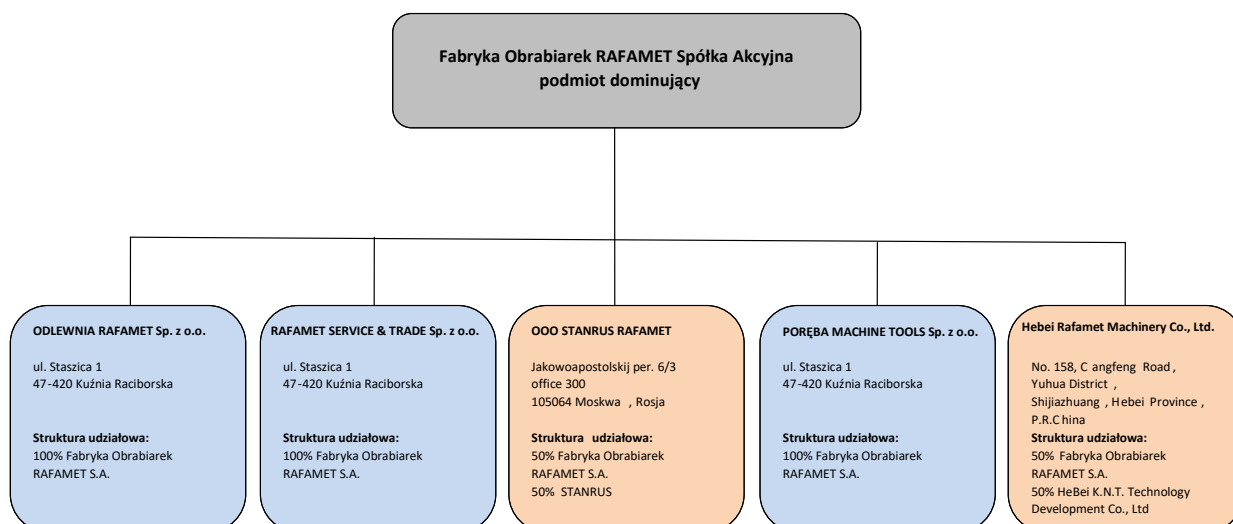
Fabryka Obrabiarek RAFAMET Spółka Akcyjna
podmiot dominujący

ODLEWNIA RAFAMET Sp. z o.o.

ul. Staszica 1
47-420 Kuźnia Raciborska

Struktura udziałowa:
100% Fabryka Obrabiarek RAFAMET S.A.

RAFAMET SERVICE & TRADE Sp. z o.o.

ul. Staszica 1
47-420 Kuźnia Raciborska

Struktura udziałowa:
100% Fabryka Obrabiarek RAFAMET S.A.

OOO STANRUS RAFAMET

Jakowoapostolskij per. 6/3
office 300
105064 Moskwa , Rosja

Struktura udziałowa:
50% Fabryka Obrabiarek RAFAMET S.A.
50% STANRUS

PORĘBA MACHINE TOOLS Sp. z o.o.

ul. Staszica 1
47-420 Kuźnia Raciborska

Struktura udziałowa:
100% Fabryka Obrabiarek RAFAMET S.A.

Hebei Rafamet Machinery Co., Ltd.

No. 158, C angfeng Road ,
Yuhua District ,
Shijiazhuang , Hebei Province ,
P.R.C hina
Struktura udziałowa:
50% Fabryka Obrabiarek RAFAMET S.A.
50% HeBei K.N.T. Technology Development Co., Ltd